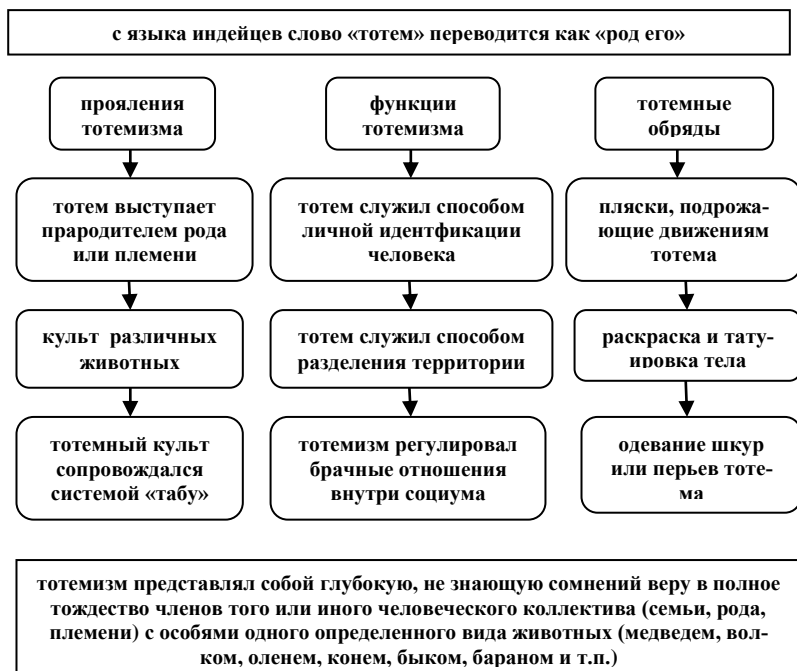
с языка индейцев слово «тотем» переводится как «род его»

прояления тотемизма

тотем выступает прародителем рода или племени

культ различных животных

тотемный культ сопровождался системой «табу»

функции тотемизма

тотем служил способом личной идентфикации человека

тотем служил способом разделения территории

тотемизм регулировал брачные отношения внутри социума

тотемные обряды

пляски, подрожающие движениям тотема

раскраска и татуировка тела

одевание шкур или перьев тотема

тотемизм представлял собой глубокую, не знающую сомнений веру в полное тождество членов того или иного человеческого коллектива (семьи, рода, племени) с особями одного определенного вида животных (медведем, волком, оленем, конем, быком, бараном и т.п.)